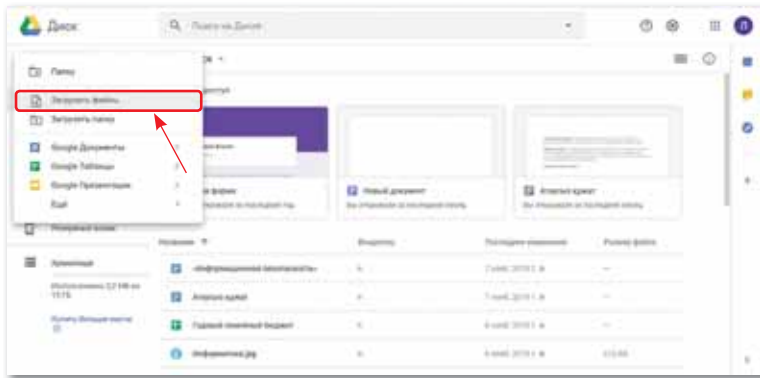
Диск

Поиск на Диске

Папку

Загрузить файлы...

Загрузить папку

Google Документы

Google Таблицы

Google Презентации

Ещё

Новый документ

Резервные копии

Хранилище

Использовано 2,7 ГБ из 15 ГБ

Купить больше места

Название

Владелец

Последнее изменение

Размер файла

«Информационная безопасность»

Апатын қағаз

Годовой семейный бюджет

Информатика.jpg